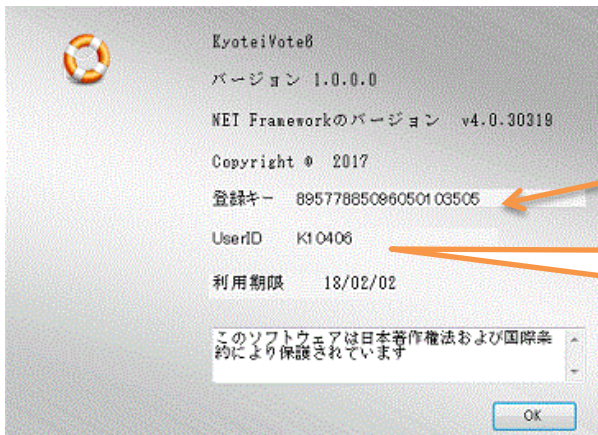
KyoteiVote6

バージョン 1.0.0.0

NET Frameworkのバージョン v4.0.30319

Copyright © 2017

登録キー 8957788509605010350­5

UserID K10406

利用期限 18/02/02

このソフトウェアは日本著作権法および国際条約により保護されています

OK